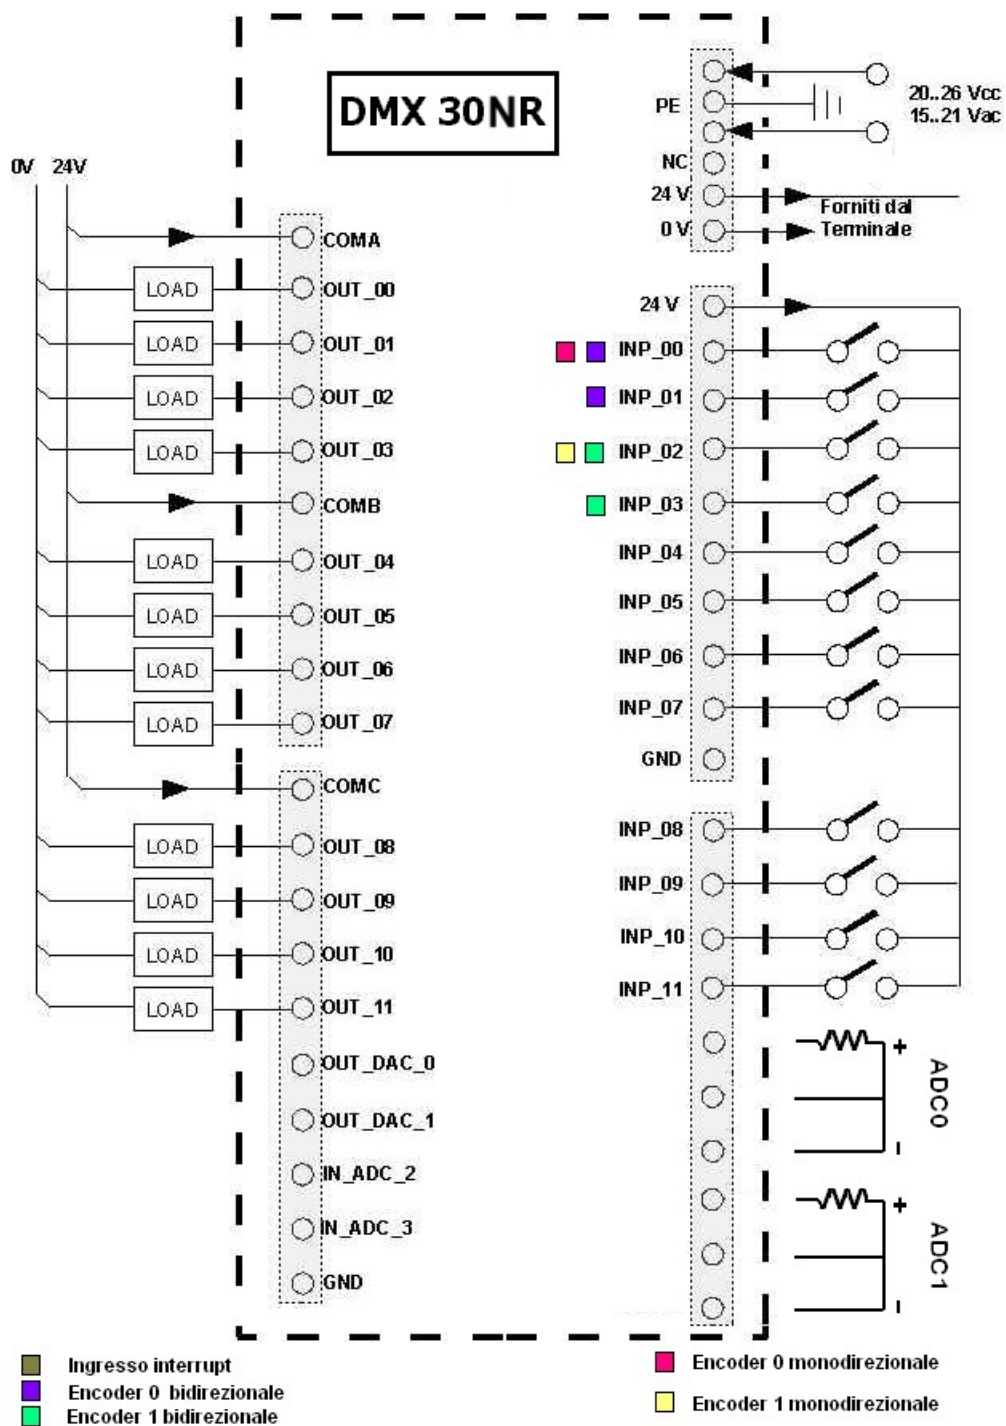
DMX 30NR

0V 24V

COMA
LOAD OUT_00
LOAD OUT_01
LOAD OUT_02
LOAD OUT_03
COMB
LOAD OUT_04
LOAD OUT_05
LOAD OUT_06
LOAD OUT_07
COMC
LOAD OUT_08
LOAD OUT_09
LOAD OUT_10
LOAD OUT_11
OUT_DAC_0
OUT_DAC_1
IN_ADC_2
IN_ADC_3
GND

PE
NC
24 V
0 V
20..26 Vcc
15..21 Vac
Forniti dal Terminale

24 V
INP_00
INP_01
INP_02
INP_03
INP_04
INP_05
INP_06
INP_07
GND
INP_08
INP_09
INP_10
INP_11

+
-
ADC0
+
-
ADC1

Ingresso interrupt
Encoder 0 bidirezionale
Encoder 1 bidirezionale
Encoder 0 monodirezionale
Encoder 1 monodirezionale